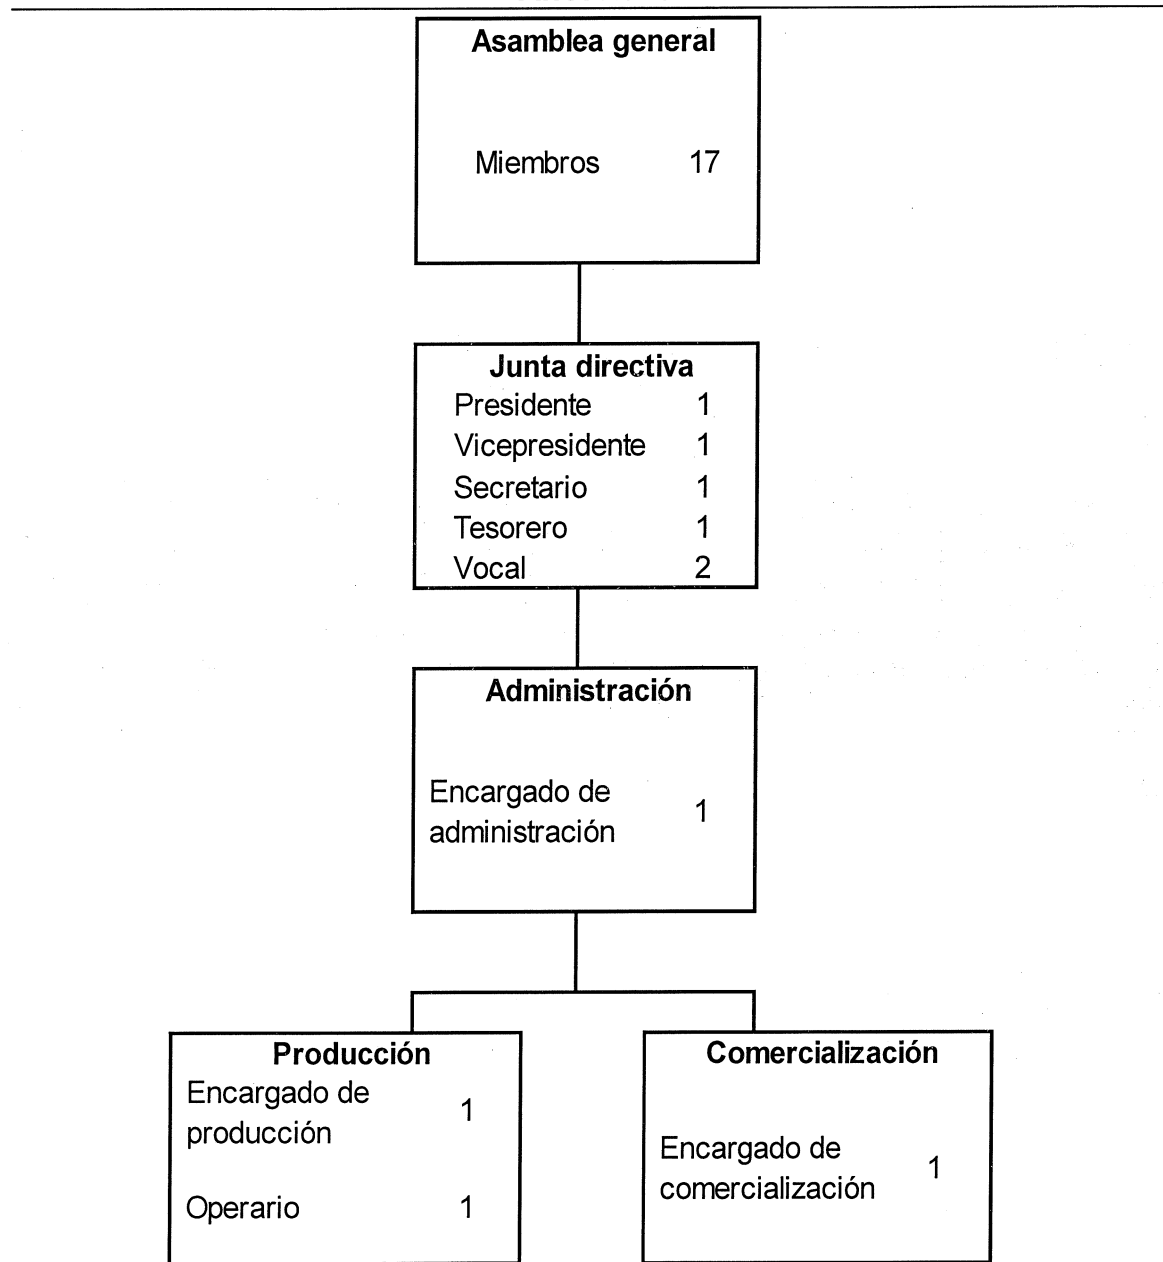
Asamblea general

Miembros 17

Junta directiva
Presidente 1
Vicepresidente 1
Secretario 1
Tesorero 1
Vocal 2

Administración

Encargado de administración 1

Producción
Encargado de producción 1

Operario 1

Comercialización

Encargado de comercialización 1